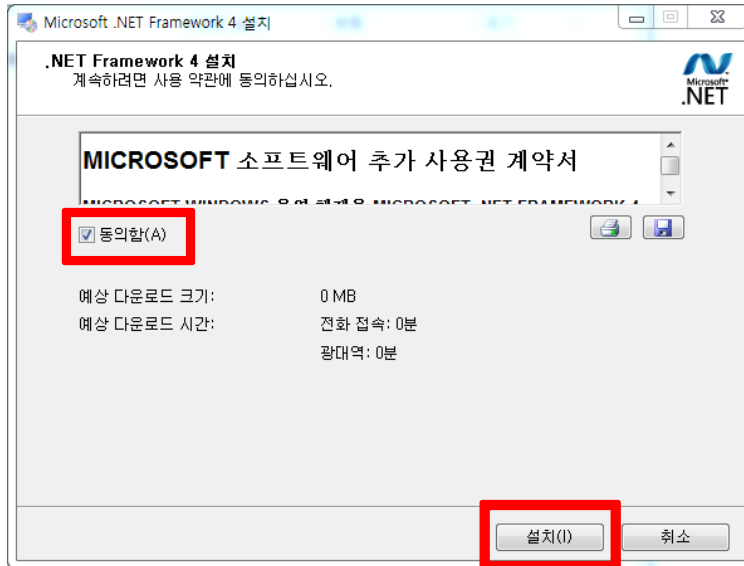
Microsoft .NET Framework 4 설치

.NET Framework 4 설치
계속하려면 사용 약관에 동의하십시오.

Microsoft .NET

MICROSOFT 소프트웨어 추가 사용권 계약서

MICROSOFT WINDOWS 운영 체제용 MICROSOFT .NET FRAMEWORK 4

동의함(A)

예상 다운로드 크기: 0 MB
예상 다운로드 시간: 전화 접속: 0분
광대역: 0분

설치(I) 취소